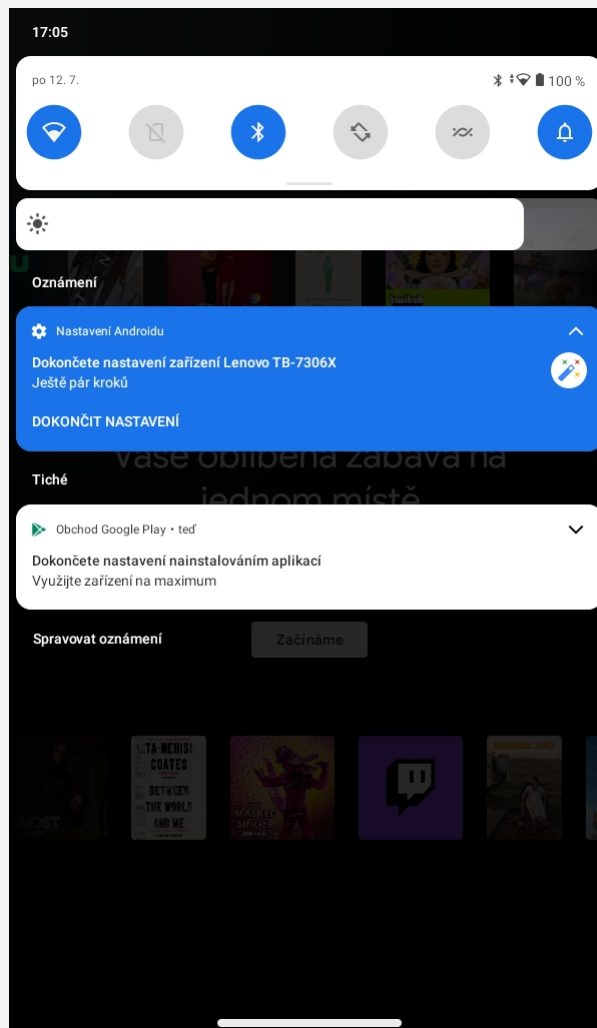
17:05

po 12. 7.

100 %

Oznámení

Nastavení Androidu

Dokončete nastavení zařízení Lenovo TB-7306X
Ještě pár kroků

DOKONČIT NASTAVENÍ

Vaše oblíbená zábava na jednom místě

Tiché

Obchod Google Play • teď

Dokončete nastavení nainstalováním aplikací
Využijte zařízení na maximum

Spravovat oznámení

Začínáme

TA-NEHISI COATES BETWEEN THE WORLD AND ME

MASKED SINGER

NOMADLAND